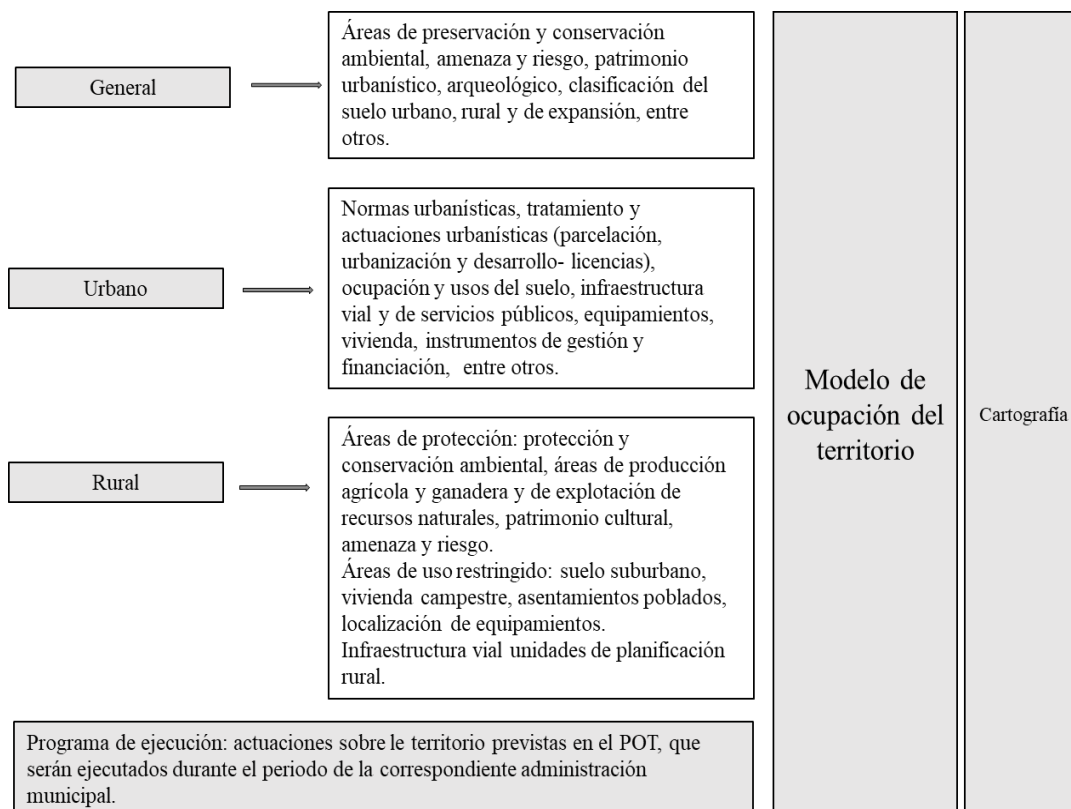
General

Áreas de preservación y conservación ambiental, amenaza y riesgo, patrimonio urbanístico, arqueológico, clasificación del suelo urbano, rural y de expansión, entre otros.

Urbano

Normas urbanísticas, tratamiento y actuaciones urbanísticas (parcelación, urbanización y desarrollo- licencias), ocupación y usos del suelo, infraestructura vial y de servicios públicos, equipamientos, vivienda, instrumentos de gestión y financiación, entre otros.

Rural

Áreas de protección: protección y conservación ambiental, áreas de producción agrícola y ganadera y de explotación de recursos naturales, patrimonio cultural, amenaza y riesgo.
Áreas de uso restringido: suelo suburbano, vivienda campestre, asentamientos poblados, localización de equipamientos.
Infraestructura vial unidades de planificación rural.

Modelo de ocupación del territorio

Cartografía

Programa de ejecución: actuaciones sobre le territorio previstas en el POT, que serán ejecutados durante el periodo de la correspondiente administración municipal.